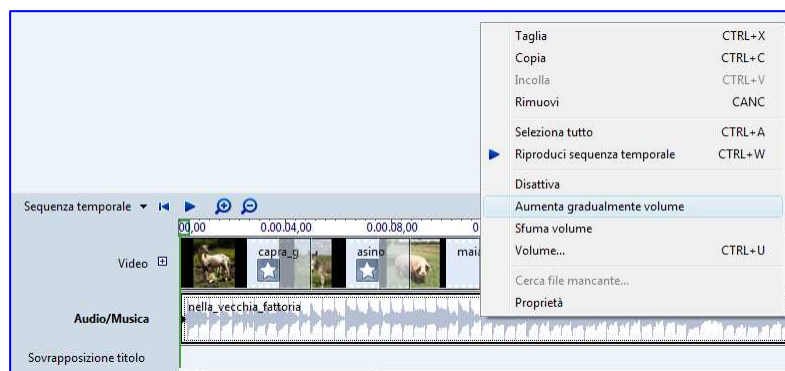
Taglia CTRL+X
Copia CTRL+C
Incolla CTRL+V
Rimuovi CANC

Seleziona tutto CTRL+A
Riproduci sequenza temporale CTRL+W

Disattiva
Aumenta gradualmente volume
Sfuma volume
Volume... CTRL+U

Cerca file mancante...
Proprietà

Sequenza temporale

00,00 0.00.04,00 0.00.08,00

Video

capra_g asino mai

Audio/Musica

nella_vecchia_fattoria

Sovrapposizione titolo